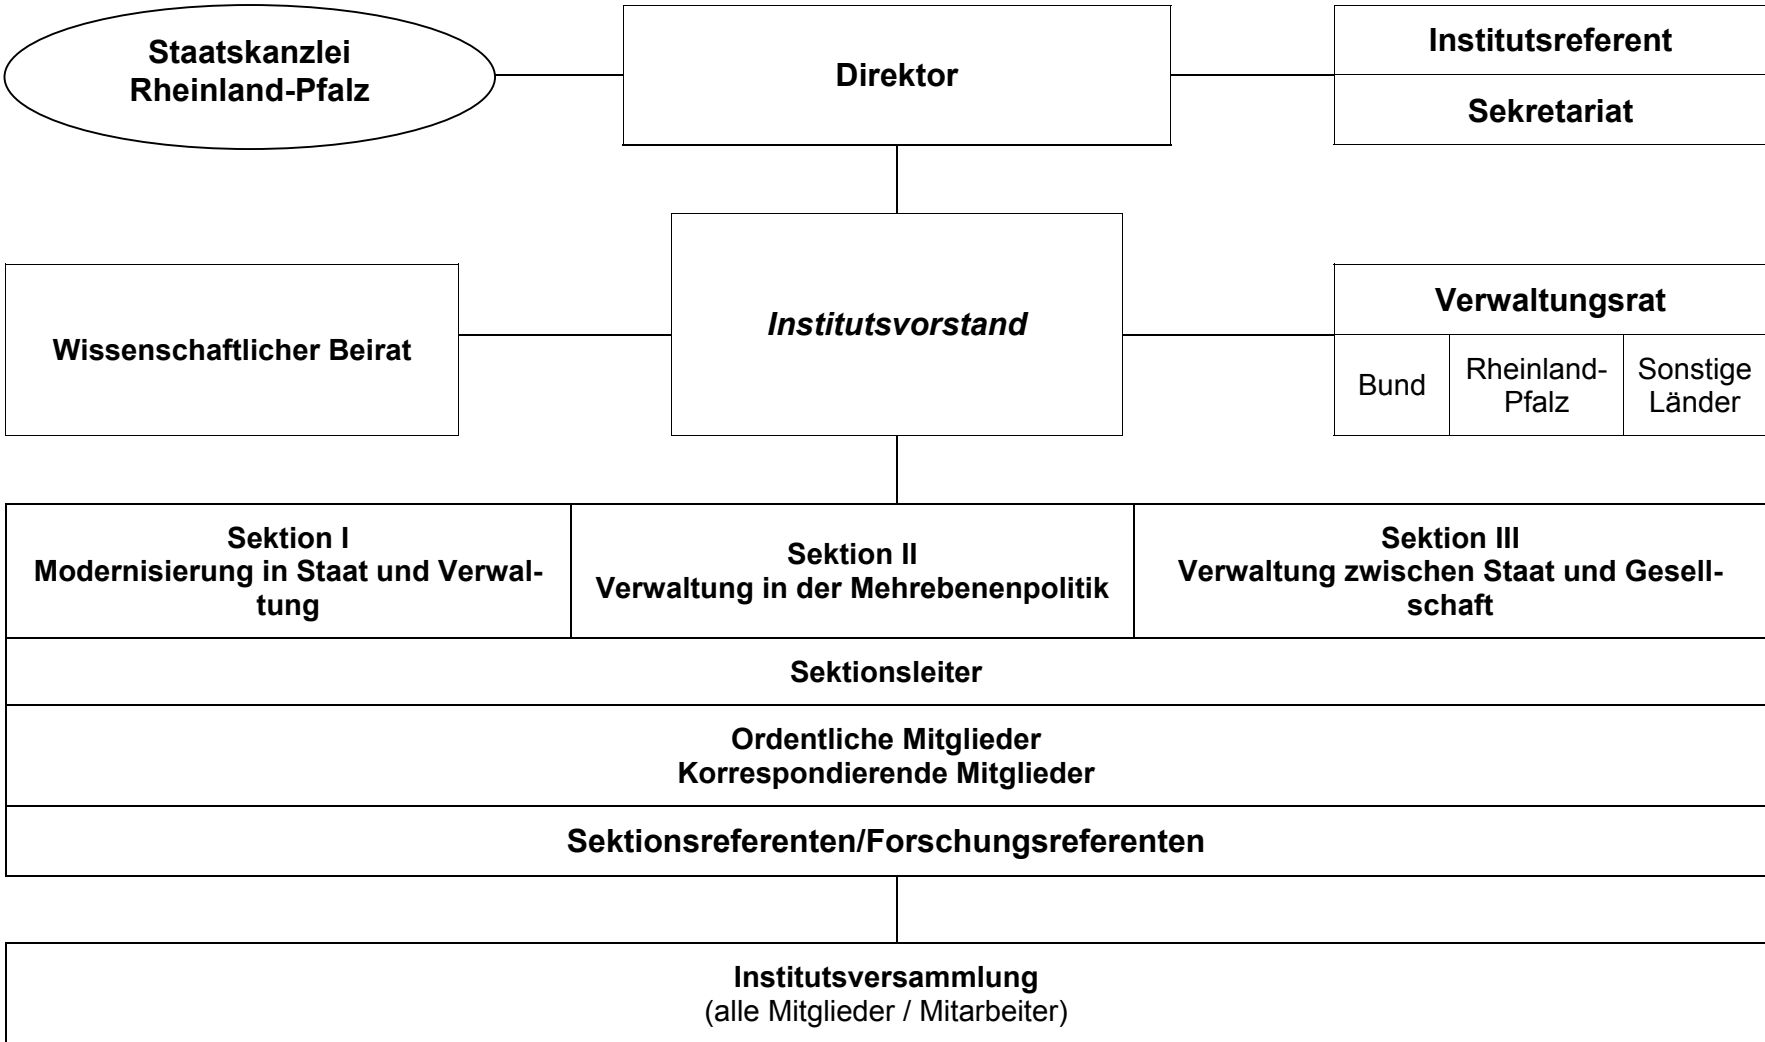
Staatskanzlei Rheinland-Pfalz

Direktor

Institutsreferent

Sekretariat

Wissenschaftlicher Beirat

*Institutsvorstand*

Verwaltungsrat

| Bund | Rheinland-Pfalz | Sonstige Länder |
|---|---|---|

| Sektion I Modernisierung in Staat und Verwaltung | Sektion II Verwaltung in der Mehrebenenpolitik | Sektion III Verwaltung zwischen Staat und Gesellschaft |
|---|---|---|

Sektionsleiter

Ordentliche Mitglieder
Korrespondierende Mitglieder

Sektionsreferenten/Forschungsreferenten

Institutsversammlung
(alle Mitglieder / Mitarbeiter)